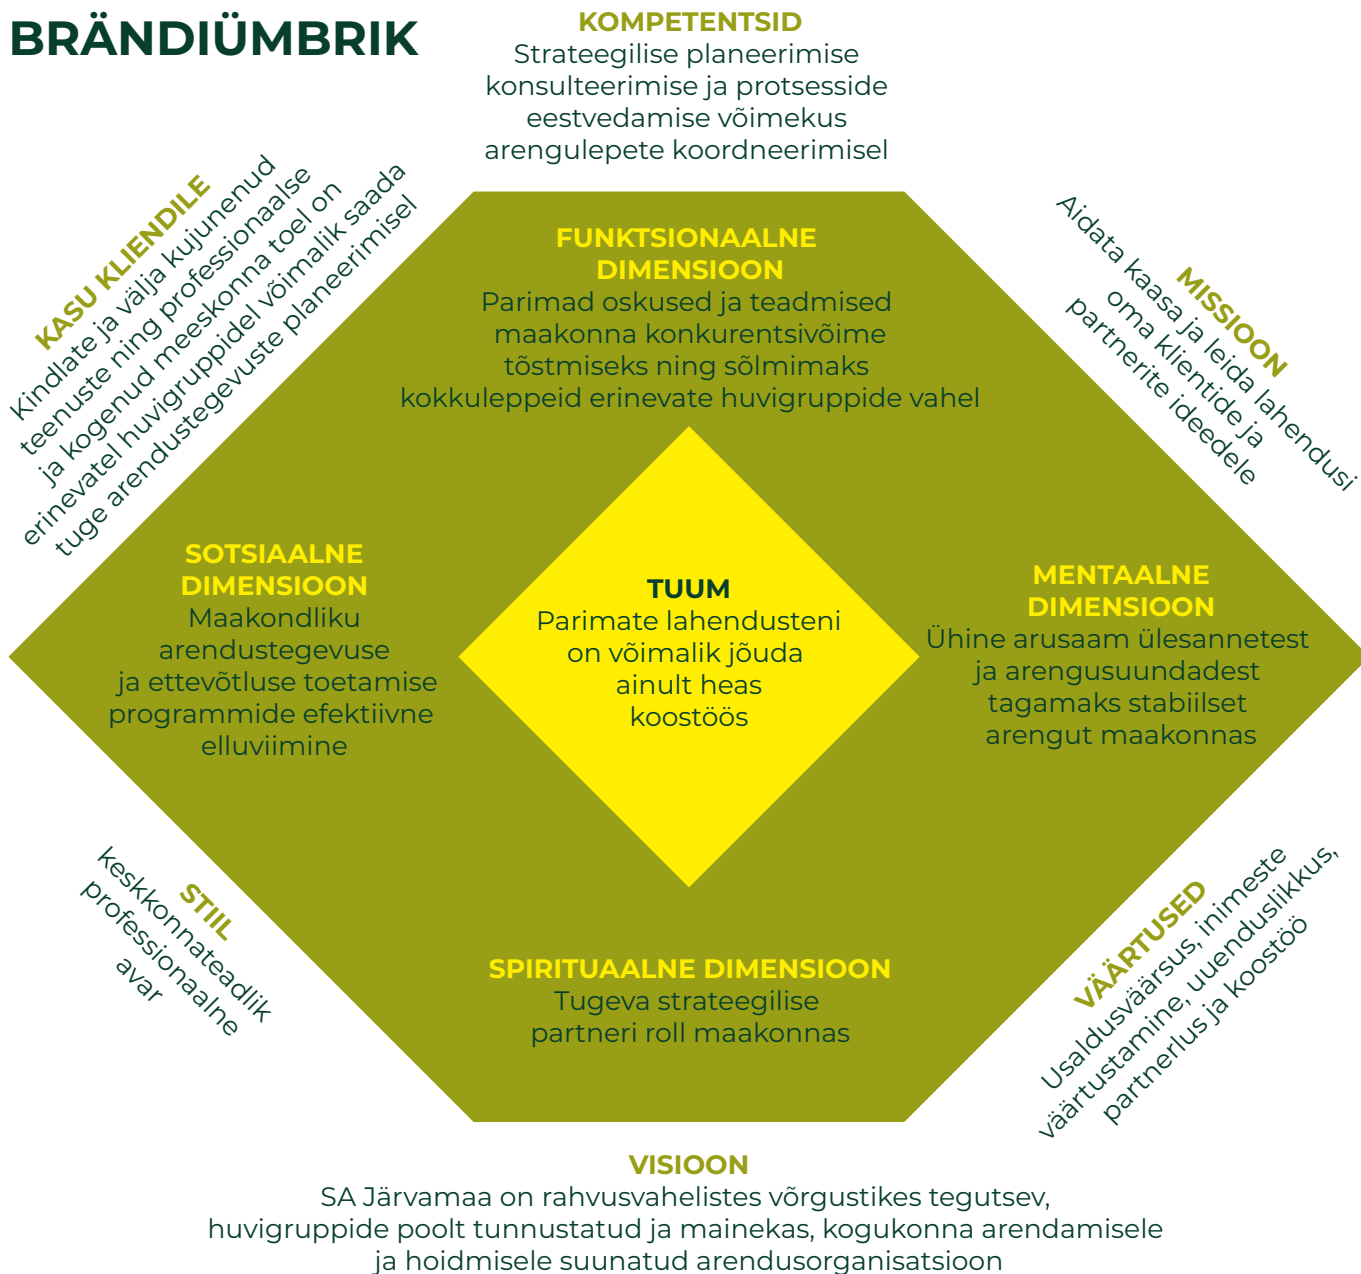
BRÄNDIÜMBRIK

KOMPETENTSID
Strateegilise planeerimise konsulteerimise ja protsesside eestvedamise võimekus arengulepete koordneerimisel

KASU KLIENDILE
Kindlate ja välja kujunenud teenuste ning professionaalse ja kogenud meeskonna toel on erinevatel huvigruppidel võimalik saada tuge arendustegevuste planeerimisel

MISSIOON
Aidata kaasa ja leida lahendusi oma klientide ja partnerite ideedele

FUNKTSIONAALNE DIMENSIOON
Parimad oskused ja teadmised maakonna konkurentsivõime tõstmiseks ning sõlmimaks kokkuleppeid erinevate huvigruppide vahel

SOTSIAALNE DIMENSIOON
Maakondliku arendustegevuse ja ettevõtluse toetamise programmide efektiivne elluviimine

TUUM
Parimate lahendusteni on võimalik jõuda ainult heas koostöös

MENTAALNE DIMENSIOON
Ühine arusaam ülesannetest ja arengusuundadest tagamaks stabiilset arengut maakonnas

STIIL
keskkonnateadlik professionaalne avar

SPIRITUAALNE DIMENSIOON
Tugeva strateegilise partneri roll maakonnas

VÄÄRTUSED
Usaldusväärsus, inimeste väärtustamine, uuenduslikkus, partnerlus ja koostöö

VISIOON
SA Järvamaa on rahvusvahelistes võrgustikes tegutsev, huvigruppide poolt tunnustatud ja mainekas, kogukonna arendamisele ja hoidmisele suunatud arendusorganisatsioon